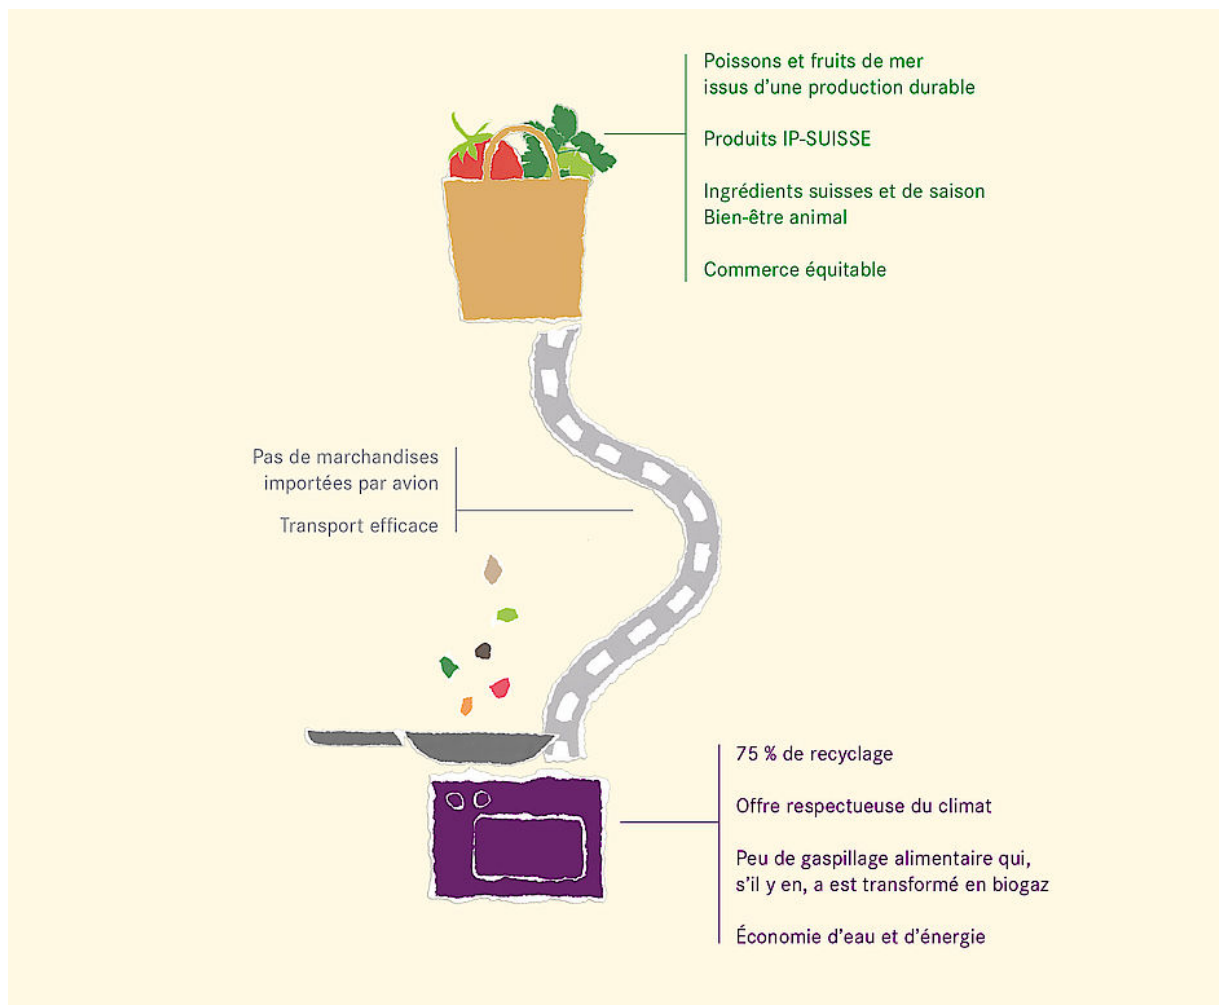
Poissons et fruits de mer issus d'une production durable

Produits IP-SUISSE

Ingrédients suisses et de saison
Bien-être animal

Commerce équitable

Pas de marchandises importées par avion

Transport efficace

75 % de recyclage

Offre respectueuse du climat

Peu de gaspillage alimentaire qui, s'il y en, a est transformé en biogaz

Économie d'eau et d'énergie